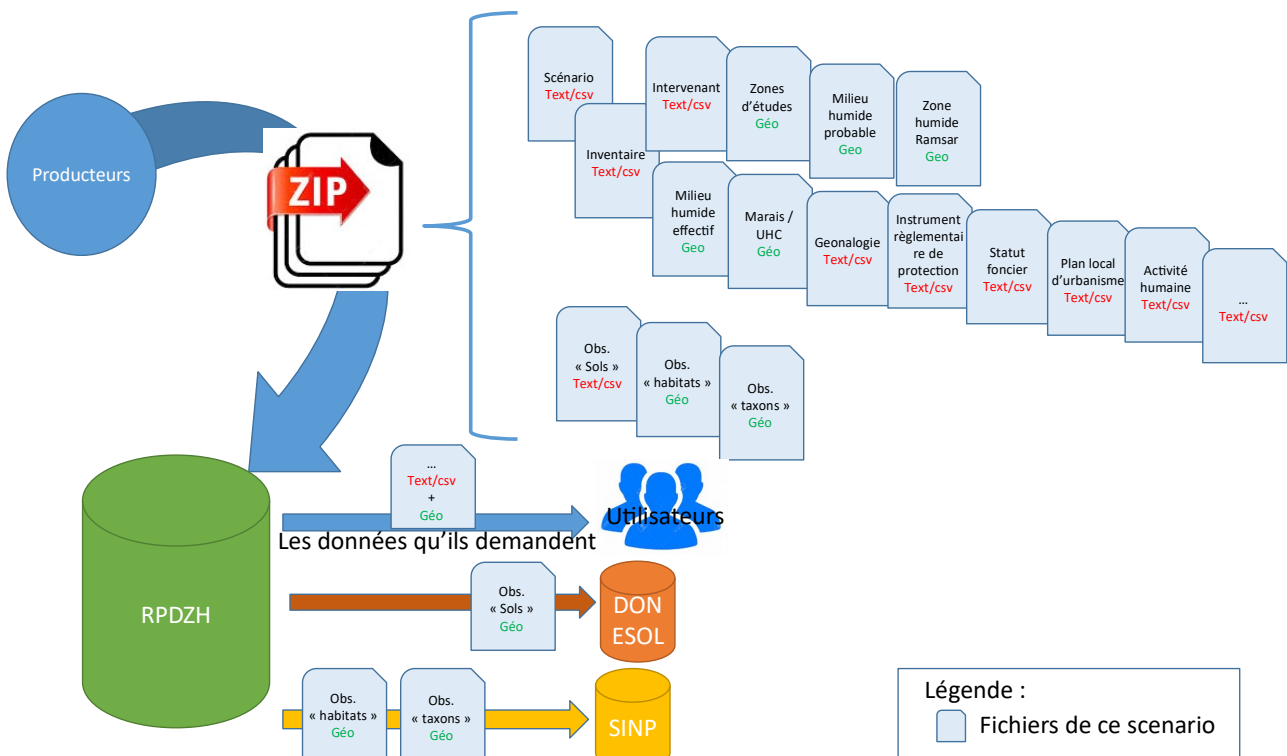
Producteurs

ZIP

Scénario
Text/csv

Inventaire
Text/csv

Intervenant
Text/csv

Zones d'études
Géo

Milieu humide probable
Geo

Zone humide Ramsar
Geo

Milieu humide effectif
Geo

Marais / UHC
Géo

Geonalogie
Text/csv

Instrument règlementaire de protection
Text/csv

Statut foncier
Text/csv

Plan local d'urbanisme
Text/csv

Activité humaine
Text/csv

…
Text/csv

Obs. « Sols »
Text/csv

Obs. « habitats »
Géo

Obs. « taxons »
Géo

…
Text/csv
+
Géo

Utilisateurs

Les données qu'ils demandent

RPDZH

Obs. « Sols »
Géo

DON ESOL

Obs. « habitats »
Géo

Obs. « taxons »
Géo

SINP

Légende :
Fichiers de ce scenario